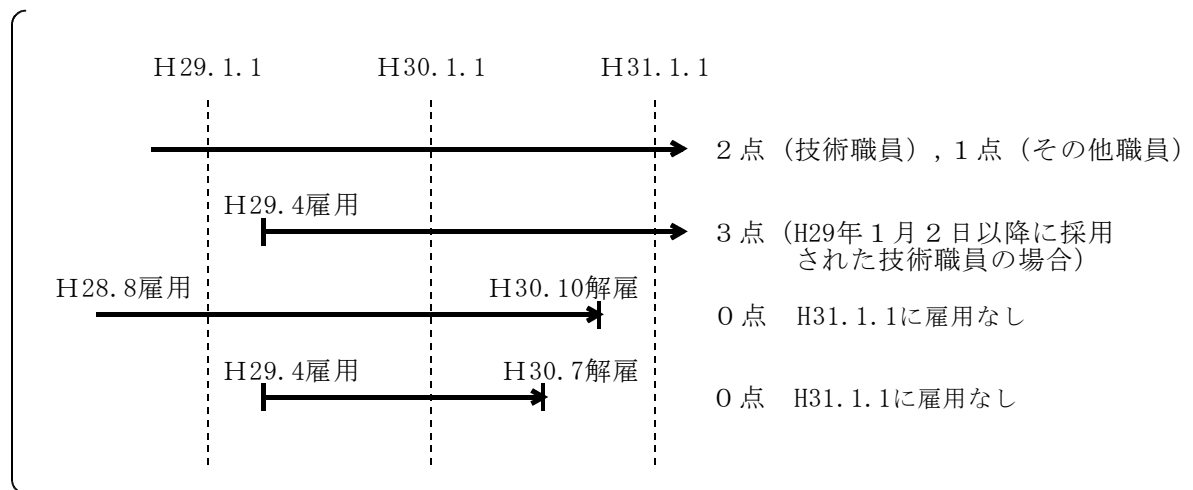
H29.1.1　H30.1.1　H31.1.1

2点（技術職員），1点（その他職員）

H29.4雇用

3点（H29年1月2日以降に採用された技術職員の場合）

H28.8雇用　H30.10解雇

0点　H31.1.1に雇用なし

H29.4雇用　H30.7解雇

0点　H31.1.1に雇用なし